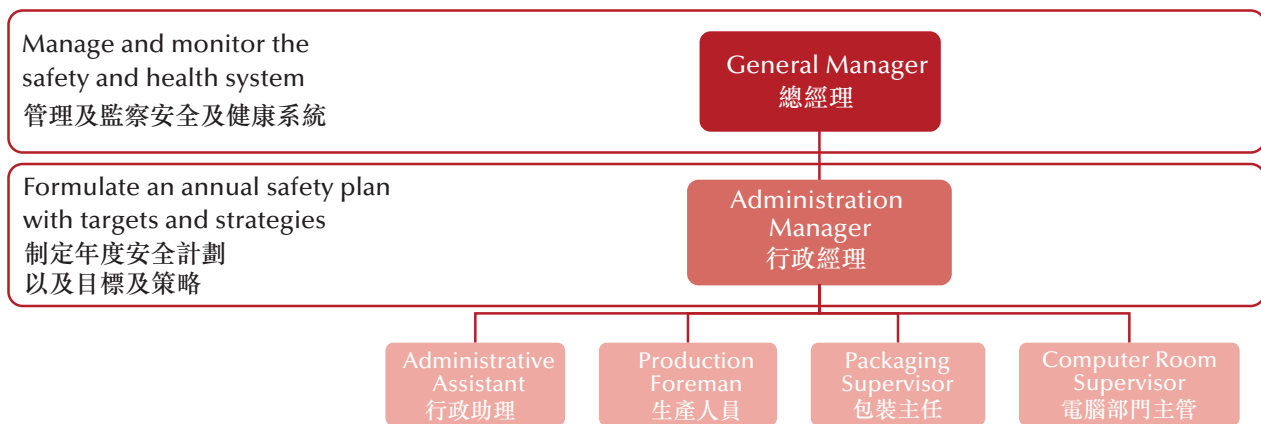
Manage and monitor the safety and health system
管理及監察安全及健康系統

General Manager
總經理

Formulate an annual safety plan with targets and strategies
制定年度安全計劃
以及目標及策略

Administration Manager
行政經理

Administrative Assistant
行政助理

Production Foreman
生產人員

Packaging Supervisor
包裝主任

Computer Room Supervisor
電腦部門主管